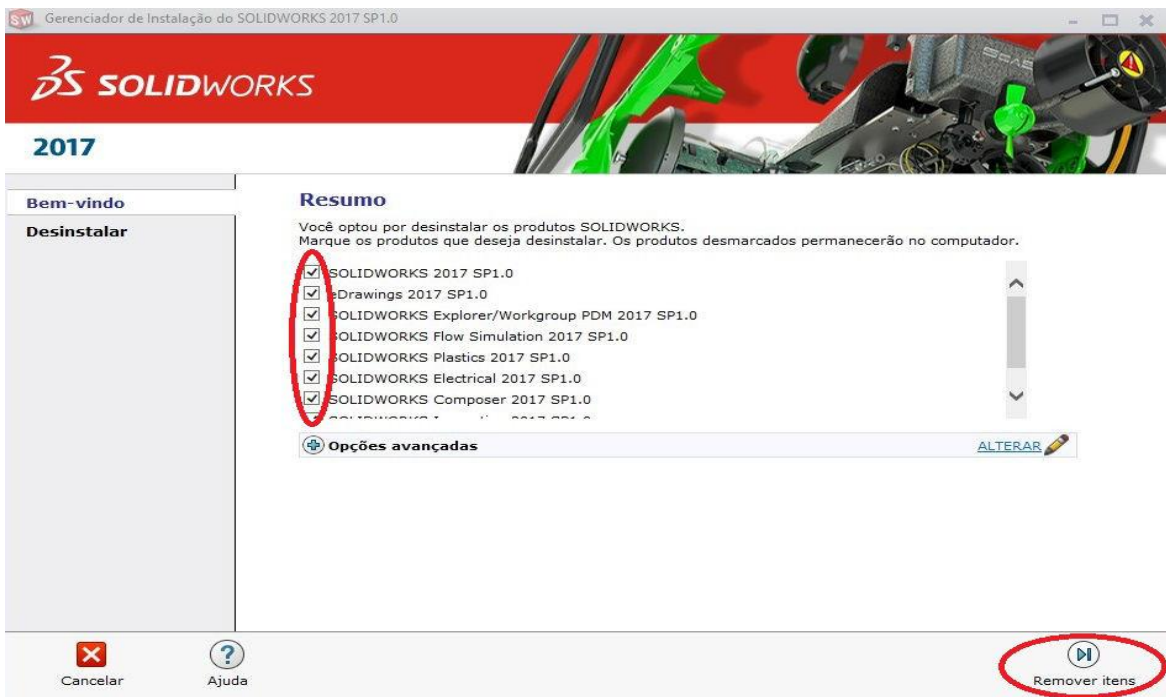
SW Gerenciador de Instalação do SOLIDWORKS 2017 SP1.0

3S SOLIDWORKS

2017

Bem-vindo
Desinstalar

Resumo

Você optou por desinstalar os produtos SOLIDWORKS.
Marque os produtos que deseja desinstalar. Os produtos desmarcados permanecerão no computador.

SOLIDWORKS 2017 SP1.0
eDrawings 2017 SP1.0
SOLIDWORKS Explorer/Workgroup PDM 2017 SP1.0
SOLIDWORKS Flow Simulation 2017 SP1.0
SOLIDWORKS Plastics 2017 SP1.0
SOLIDWORKS Electrical 2017 SP1.0
SOLIDWORKS Composer 2017 SP1.0
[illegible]

Opções avançadas
ALTERAR

Cancelar
Ajuda
Remover itens